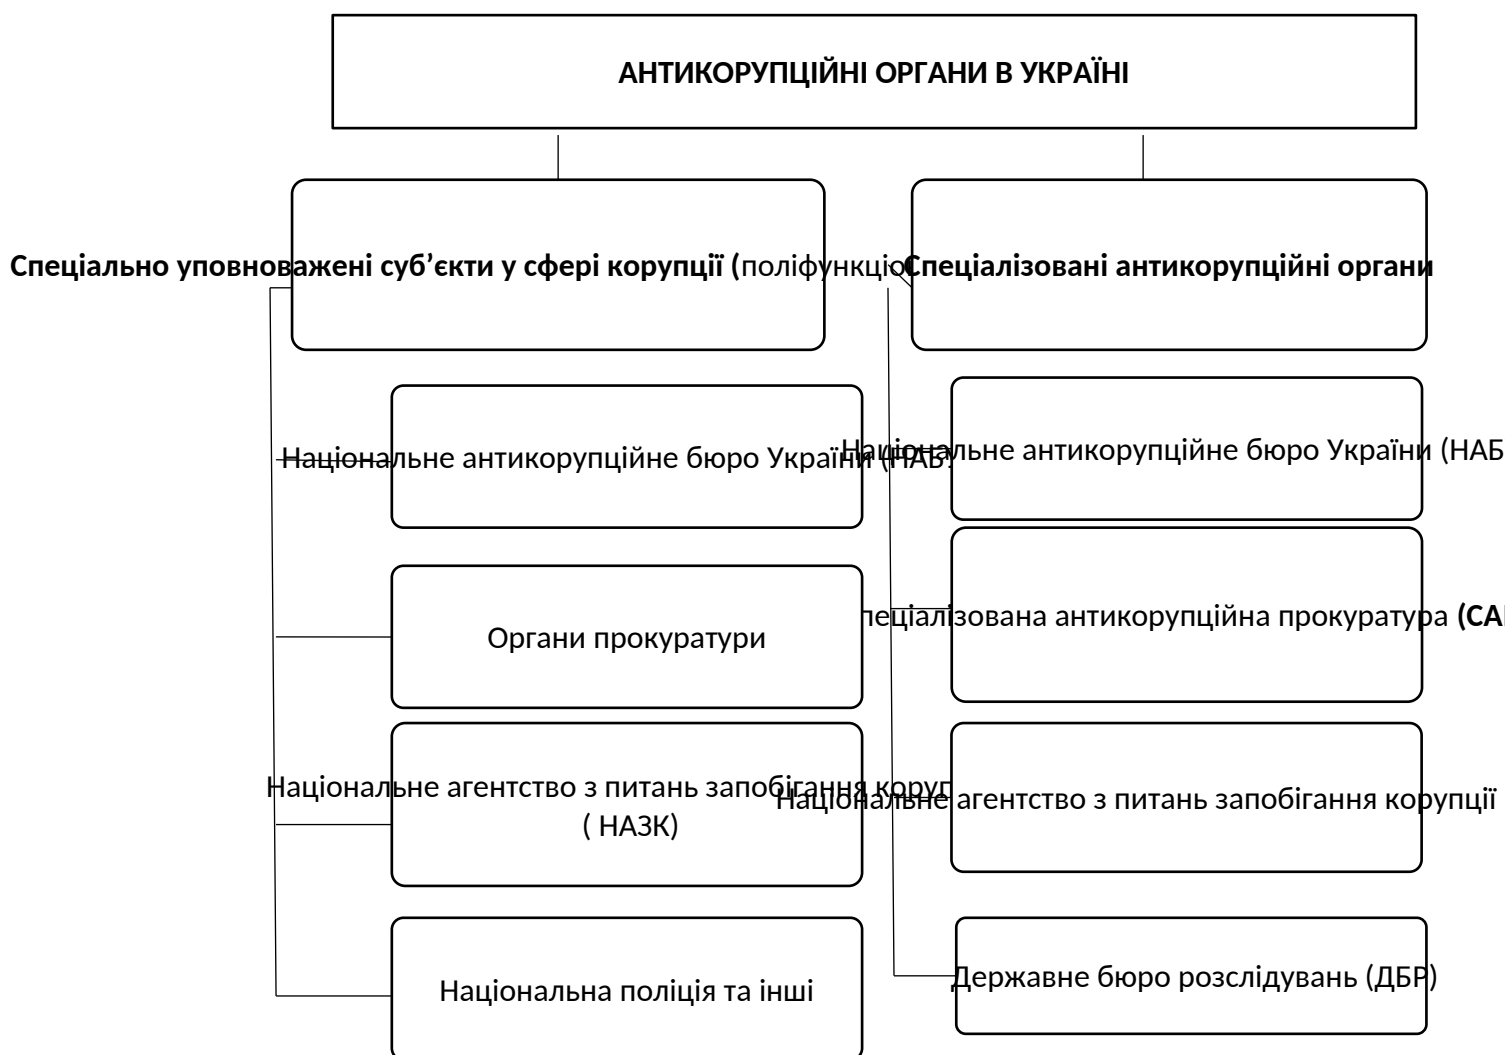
АНТИКОРУПЦІЙНІ ОРГАНИ В УКРАЇНІ

Спеціально уповноважені суб'єкти у сфері корупції (поліфункціо

Спеціалізовані антикорупційні органи

Національне антикорупційне бюро України (НАБ

Органи прокуратури

Національне агентство з питань запобігання корупі ( НАЗК)

Національна поліція та інші

Національне антикорупційне бюро України (НАБ

пеціалізована антикорупційна прокуратура (CA

Національне агентство з питань запобігання корупції

Державне бюро розслідувань (ДБР)